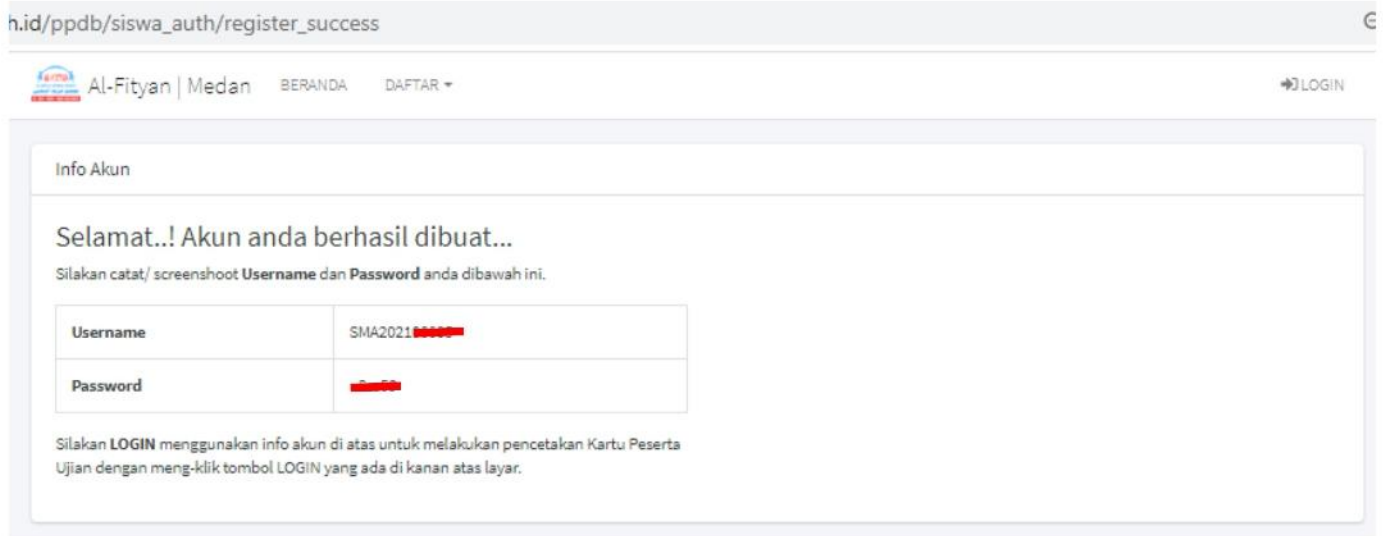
h.id/ppdb/siswa_auth/register_success

Al-Fityan | Medan BERANDA DAFTAR ▾ LOGIN

Info Akun

Selamat..! Akun anda berhasil dibuat...

Silakan catat/ screenshoot **Username** dan **Password** anda dibawah ini.

| Username | SMA2021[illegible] |
|---|---|
| Password | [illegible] |

Silakan **LOGIN** menggunakan info akun di atas untuk melakukan pencetakan Kartu Peserta Ujian dengan meng-klik tombol LOGIN yang ada di kanan atas layar.